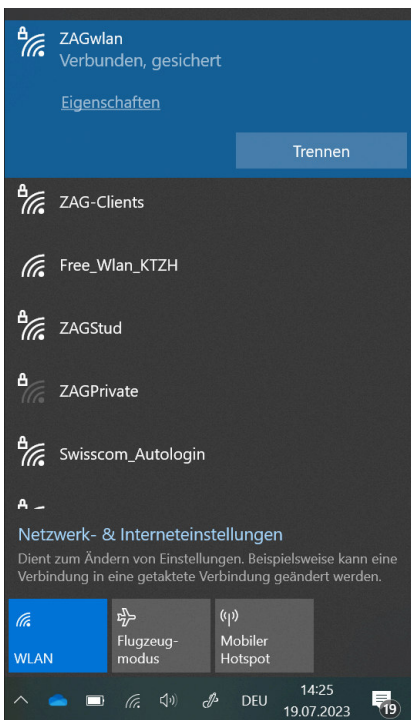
ZAGwlan
Verbunden, gesichert

Eigenschaften

Trennen

ZAG-Clients

Free_Wlan_KTZH

ZAGStud

ZAGPrivate

Swisscom_Autologin

Netzwerk- & Interneteinstellungen
Dient zum Ändern von Einstellungen. Beispielsweise kann eine Verbindung in eine getaktete Verbindung geändert werden.

WLAN

Flugzeugmodus

Mobiler Hotspot

DEU

14:25
19.07.2023

19